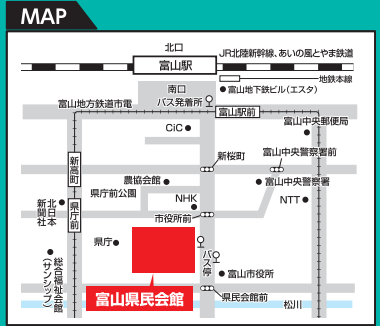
MAP

北口

JR北陸新幹線、あいの風とやま鉄道

富山駅

地鉄本線

南口

バス発着所

富山地下鉄ビル（エスタ）

富山地方鉄道市電

富山駅前

CiC

富山中央郵便局

新桜町

富山中央警察署前

新富町

農協会館

富山中央警察署

県庁前公園

NHK

NTT

北日本新聞社

県庁前

市役所前

県庁

バス停

総合福祉会館（サンシップ）

富山市役所

富山県民会館

県民会館前

松川